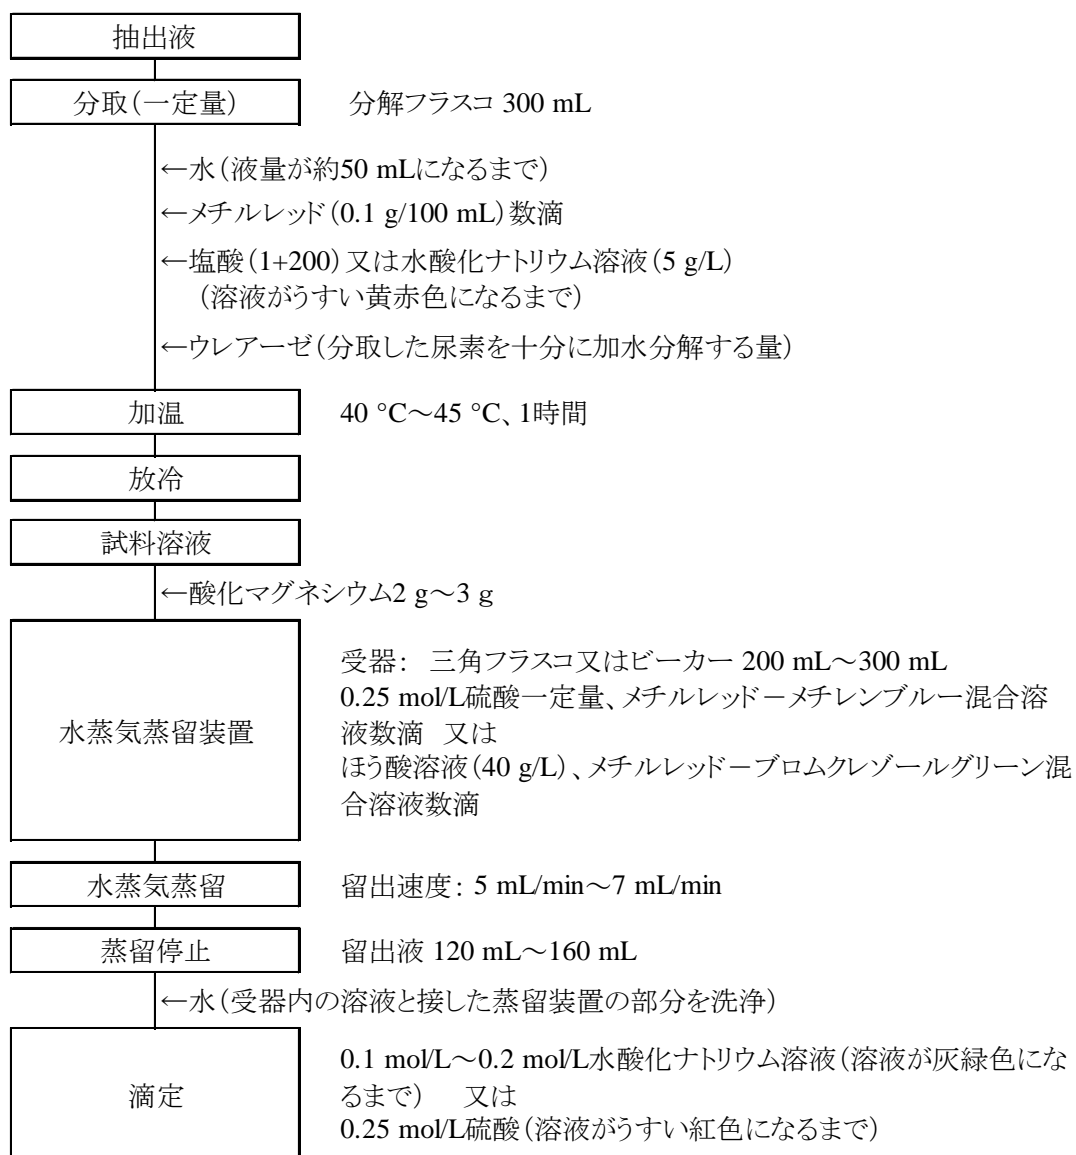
抽出液

分取（一定量）　分解フラスコ 300 mL

←水（液量が約50 mLになるまで）
←メチルレッド（0.1 g/100 mL）数滴
←塩酸（1+200）又は水酸化ナトリウム溶液（5 g/L）（溶液がうすい黄赤色になるまで）
←ウレアーゼ（分取した尿素を十分に加水分解する量）

加温　40 °C～45 °C、1時間

放冷

試料溶液

←酸化マグネシウム2 g～3 g

水蒸気蒸留装置　受器: 三角フラスコ又はビーカー 200 mL～300 mL
0.25 mol/L硫酸一定量、メチルレッド－メチレンブルー混合溶液数滴　又は
ほう酸溶液（40 g/L）、メチルレッド－ブロムクレゾールグリーン混合溶液数滴

水蒸気蒸留　留出速度: 5 mL/min～7 mL/min

蒸留停止　留出液 120 mL～160 mL

←水（受器内の溶液と接した蒸留装置の部分を洗浄）

滴定　0.1 mol/L～0.2 mol/L水酸化ナトリウム溶液（溶液が灰緑色になるまで）　又は
0.25 mol/L硫酸（溶液がうすい紅色になるまで）